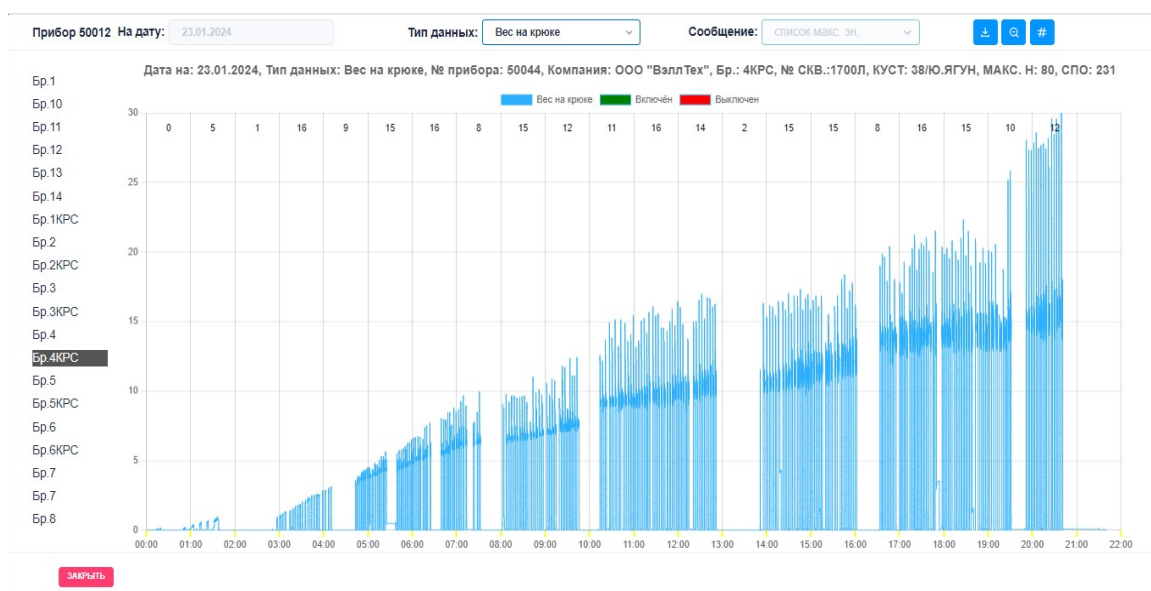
Прибор 50012 На дату: 23.01.2024 Тип данных: Вес на крюке Сообщение: список макс. зн.

Бр.1
Бр.10
Бр.11
Бр.12
Бр.13
Бр.14
Бр.1КРС
Бр.2
Бр.2КРС
Бр.3
Бр.3КРС
Бр.4
Бр.4КРС
Бр.5
Бр.5КРС
Бр.6
Бр.6КРС
Бр.7
Бр.7
Бр.8

Дата на: 23.01.2024, Тип данных: Вес на крюке, № прибора: 50044, Компания: ООО "ВэллТех", Бр.: 4КРС, № СКВ.:1700Л, КУСТ: 38/Ю.ЯГУН, МАКС. Н: 80, СПО: 231

Вес на крюке Включён Выключен

0 5 1 16 9 15 16 8 15 12 11 16 14 2 15 15 8 16 15 10 12

30
25
20
15
10
5
0

00:00 01:00 02:00 03:00 04:00 05:00 06:00 07:00 08:00 09:00 10:00 11:00 12:00 13:00 14:00 15:00 16:00 17:00 18:00 19:00 20:00 21:00 22:00

ЗАКРЫТЬ